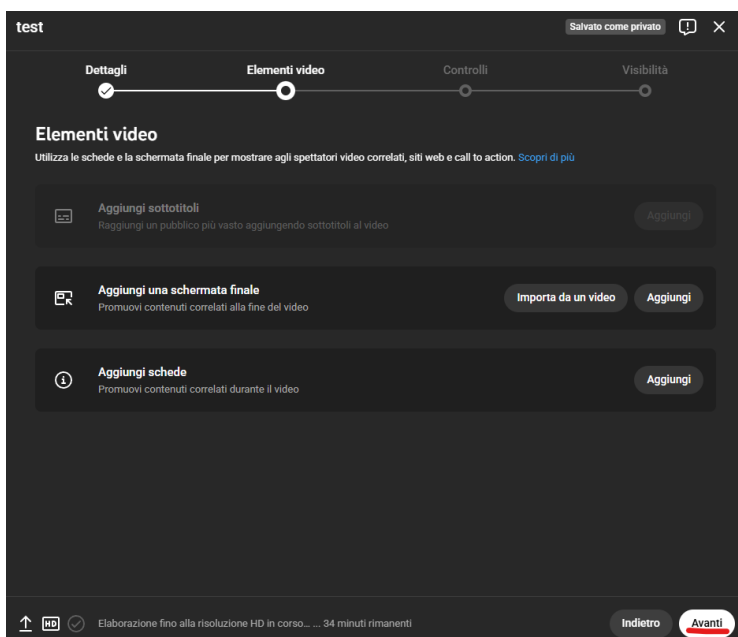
test

Salvato come privato

Dettagli

Elementi video

Controlli

Visibilità

Elementi video

Utilizza le schede e la schermata finale per mostrare agli spettatori video correlati, siti web e call to action. Scopri di più

Aggiungi sottotitoli
Raggiungi un pubblico più vasto aggiungendo sottotitoli al video

Aggiungi

Aggiungi una schermata finale
Promuovi contenuti correlati alla fine del video

Importa da un video

Aggiungi

Aggiungi schede
Promuovi contenuti correlati durante il video

Aggiungi

HD

Elaborazione fino alla risoluzione HD in corso... ... 34 minuti rimanenti

Indietro

Avanti